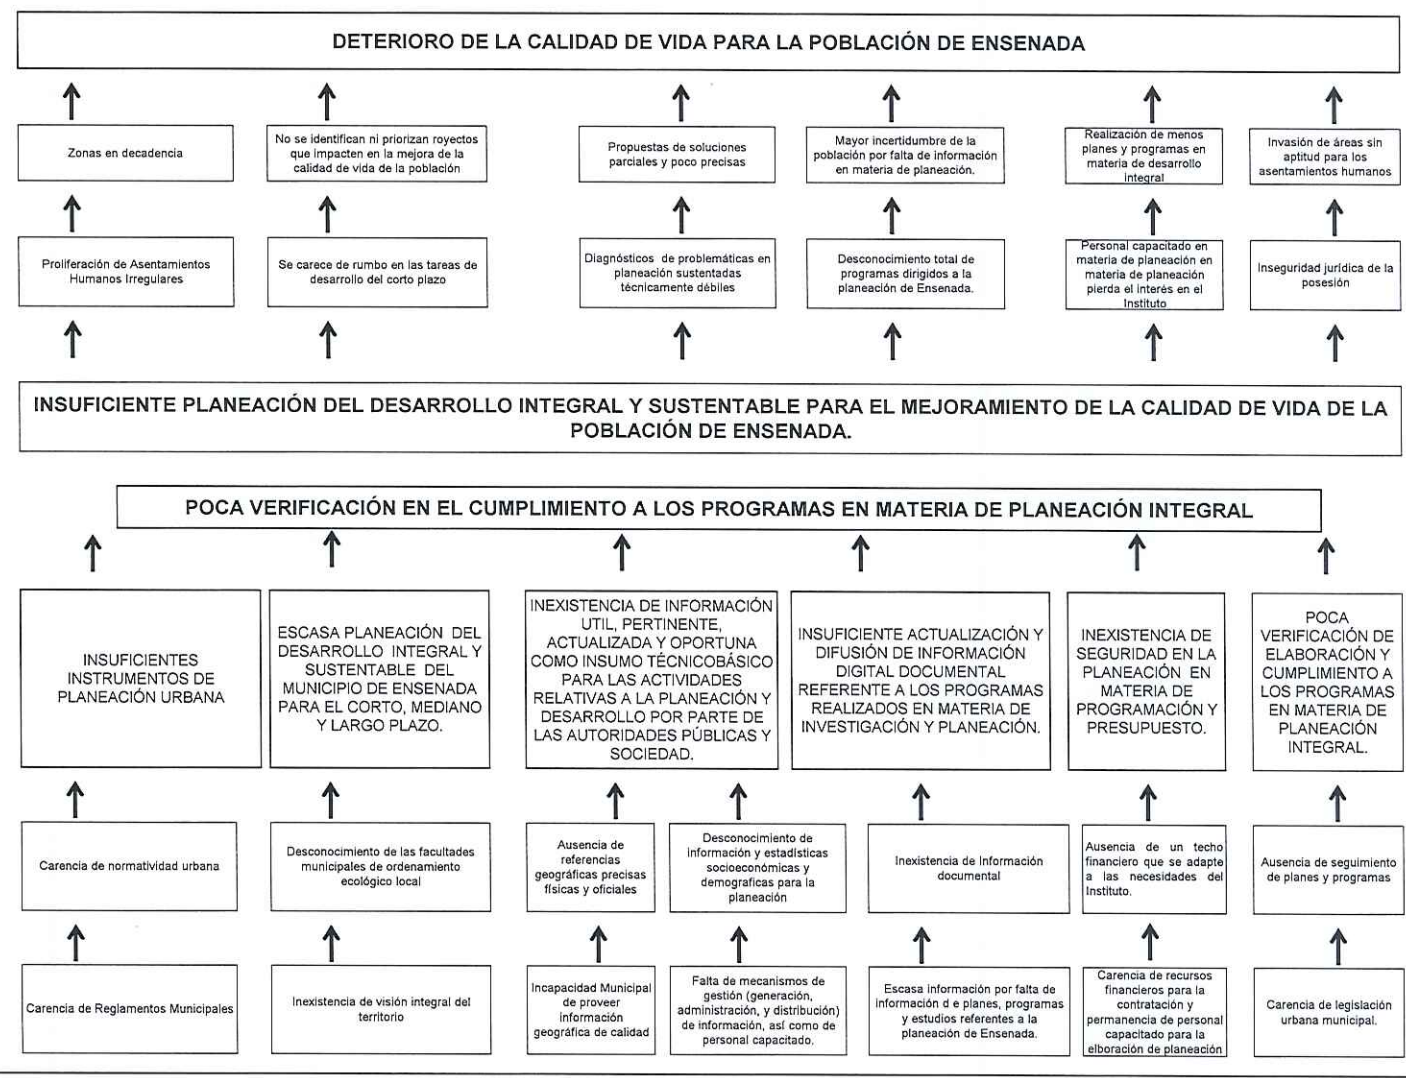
DETERIORO DE LA CALIDAD DE VIDA PARA LA POBLACIÓN DE ENSENADA

Zonas en decadencia

No se identifican ni priorizan royectos que impacten en la mejora de la calidad de vida de la población

Propuestas de soluciones parciales y poco precisas

Mayor incertidumbre de la población por falta de información en materia de planeación.

Realización de menos planes y programas en materia de desarrollo integral

Invasión de áreas sin aptitud para los asentamientos humanos

Proliferación de Asentamientos Humanos Irregulares

Se carece de rumbo en las tareas de desarrollo del corto plazo

Diagnósticos de problemáticas en planeación sustentadas técnicamente débiles

Desconocimiento total de programas dirigidos a la planeación de Ensenada.

Personal capacitado en materia de planeación en materia de planeación pierda el interés en el Instituto

Inseguridad jurídica de la posesión

INSUFICIENTE PLANEACIÓN DEL DESARROLLO INTEGRAL Y SUSTENTABLE PARA EL MEJORAMIENTO DE LA CALIDAD DE VIDA DE LA POBLACIÓN DE ENSENADA.

POCA VERIFICACIÓN EN EL CUMPLIMIENTO A LOS PROGRAMAS EN MATERIA DE PLANEACIÓN INTEGRAL

INSUFICIENTES INSTRUMENTOS DE PLANEACIÓN URBANA

ESCASA PLANEACIÓN DEL DESARROLLO INTEGRAL Y SUSTENTABLE DEL MUNICIPIO DE ENSENADA PARA EL CORTO, MEDIANO Y LARGO PLAZO.

INEXISTENCIA DE INFORMACIÓN UTIL, PERTINENTE, ACTUALIZADA Y OPORTUNA COMO INSUMO TÉCNICOBÁSICO PARA LAS ACTIVIDADES RELATIVAS A LA PLANEACIÓN Y DESARROLLO POR PARTE DE LAS AUTORIDADES PÚBLICAS Y SOCIEDAD.

INSUFICIENTE ACTUALIZACIÓN Y DIFUSIÓN DE INFORMACIÓN DIGITAL DOCUMENTAL REFERENTE A LOS PROGRAMAS REALIZADOS EN MATERIA DE INVESTIGACIÓN Y PLANEACIÓN.

INEXISTENCIA DE SEGURIDAD EN LA PLANEACIÓN EN MATERIA DE PROGRAMACIÓN Y PRESUPUESTO.

POCA VERIFICACIÓN DE ELABORACIÓN Y CUMPLIMIENTO A LOS PROGRAMAS EN MATERIA DE PLANEACIÓN INTEGRAL.

Carencia de normatividad urbana

Desconocimiento de las facultades municipales de ordenamiento ecológico local

Ausencia de referencias geográficas precisas físicas y oficiales

Desconocimiento de información y estadísticas socioeconómicas y demograficas para la planeación

Inexistencia de Información documental

Ausencia de un techo financiero que se adapte a las necesidades del Instituto.

Ausencia de seguimiento de planes y programas

Carencia de Reglamentos Municipales

Inexistencia de visión integral del territorio

Incapacidad Municipal de proveer información geográfica de calidad

Falta de mecanismos de gestión (generación, administración, y distribución) de información, así como de personal capacitado.

Escasa información por falta de información d e planes, programas y estudios referentes a la planeación de Ensenada.

Carencia de recursos financieros para la contratación y permanencia de personal capacitado para la elboración de planeación

Carencia de legislación urbana municipal.